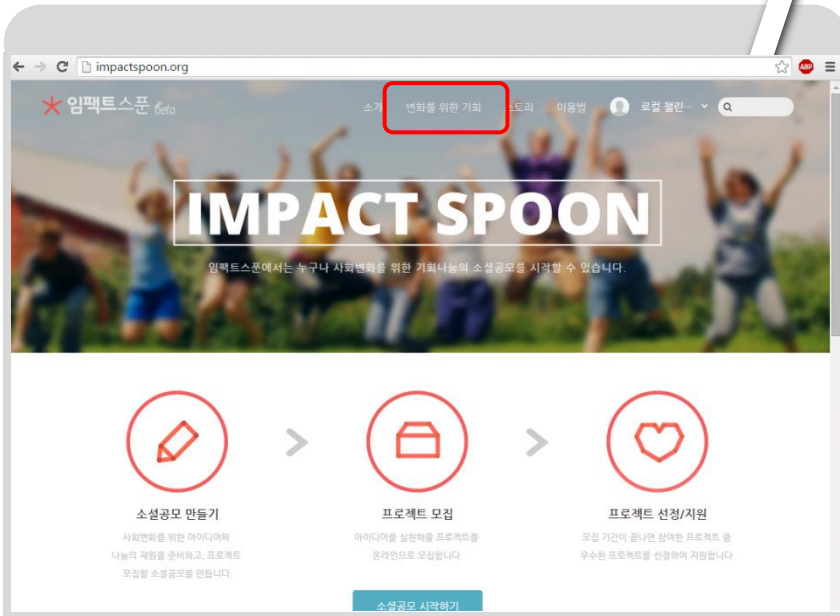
impactspoon.org

임팩트스푼 beta

소개 변화를 위한 기회 스토리 이용법 로컬 챌린

IMPACT SPOON

임팩트스푼에서는 누구나 사회변화를 위한 기회나눔의 소셜공모를 시작할 수 있습니다.

소셜공모 만들기

사회변화를 위한 아이디어와 나눔의 재원을 준비하고, 프로젝트 모집할 소셜공모를 만듭니다.

프로젝트 모집

아이디어를 실현해줄 프로젝트를 온라인으로 모집합니다.

프로젝트 선정/지원

모집 기간이 끝나면 참여한 프로젝트 중 우수한 프로젝트를 선정하여 지원합니다.

소셜공모 시작하기